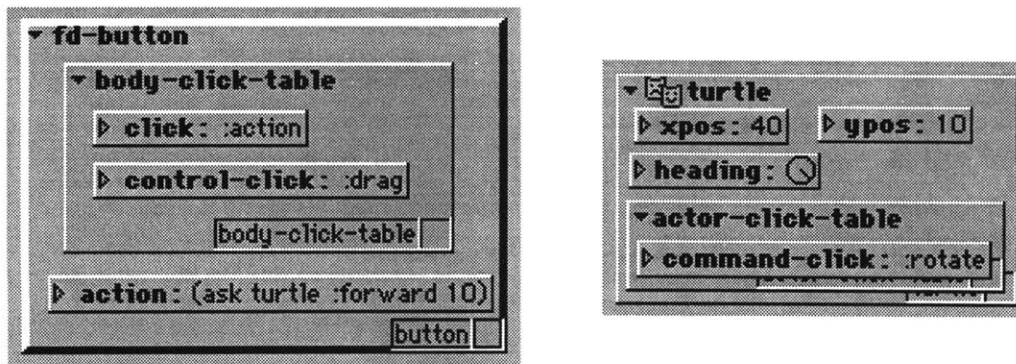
fd-button

body-click-table

click: :action

control-click: :drag

body-click-table

action: (ask turtle :forward 10)

button

turtle

xpos: 40

ypos: 10

heading:

actor-click-table

command-click: :rotate

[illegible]